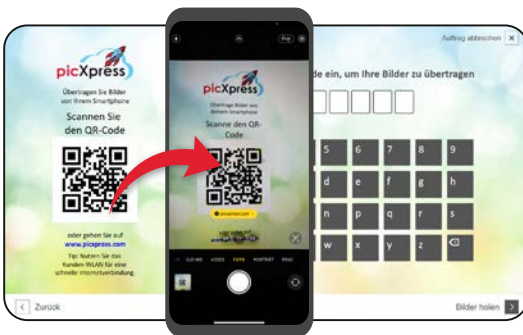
picXpress

Übertragen Sie Bilder von Ihrem Smartphone

Scannen Sie den QR-Code

oder gehen Sie auf
www.picxpress.com

Tip: Nutzen Sie das Kunden-WLAN für eine schnelle Internetverbindung.

picXpress

Übertrage Bilder von Ihrem Smartphone

Scanne den QR-Code

picxpress.com

SLO-MO VIDEO FOTO PORTRÄT PANO

Auftrag abbrechen

de ein, um Ihre Bilder zu übertragen

5 6 7 8 9
d e f g h
n o p q r s
w x y z

Zurück

Bilder holen